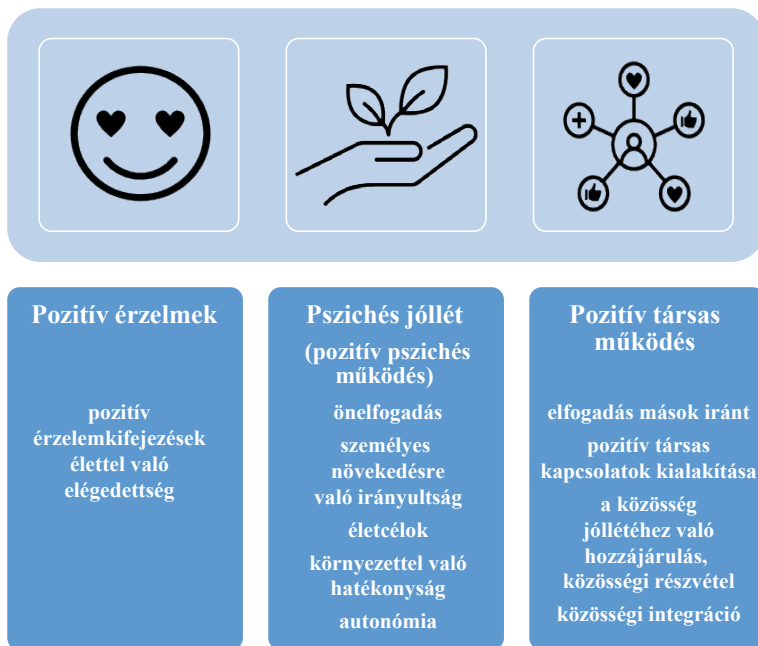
Pozitív érzelmek

pozitív érzelemkifejezések
élettel való elégedettség

Pszichés jóllét

(pozitív pszichés működés)

önelfogadás

személyes növekedésre való irányultság

életcélok

környezettel való hatékonyság

autonómia

Pozitív társas működés

elfogadás mások iránt

pozitív társas kapcsolatok kialakítása

a közösség jóllétéhez való hozzájárulás, közösségi részvétel

közösségi integráció